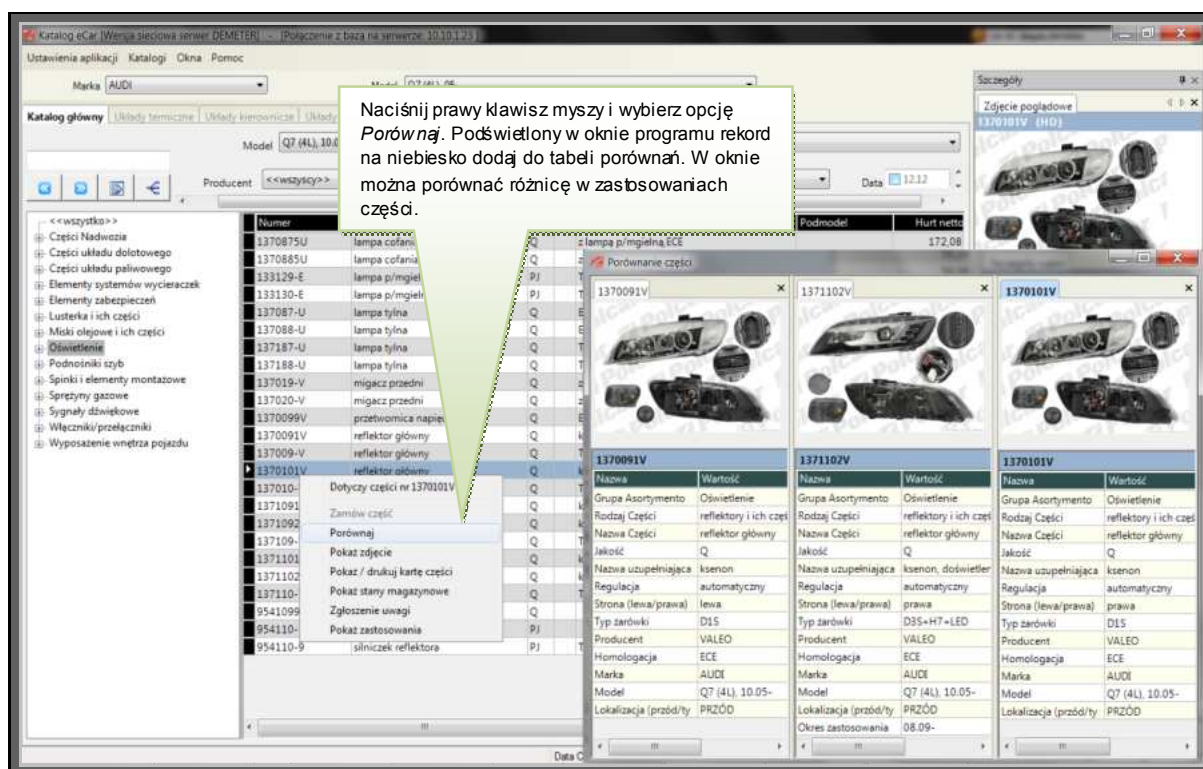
Katalog eCar [Wersja sieciowa serwer DEMETER] - [Połączenie z bazą na serwerze: 10.10.1.25]

Ustawienia aplikacji Katalogi Okna Pomoc

Marka AUDI

Model Q7 (4L), 05-

Szczegóły

Zdjęcie poglądowe

1370101V (HD)

Katalog główny Układy termiczne Układy kierownicze Układy

Model Q7 (4L), 10.0

Producent <<wszyscy>>

Data 12.12

Naciśnij prawy klawisz myszy i wybierz opcję *Porównaj*. Podświetlony w oknie programu rekord na niebiesko dodaj do tabeli porównań. W oknie można porównać różnicę w zastosowaniach części.

<<wszystko>>
Części Nadwozia
Części układu dolotowego
Części układu paliwowego
Elementy systemów wycieraczek
Elementy zabezpieczeń
Lusterka i ich części
Miski olejowe i ich części
Oświetlenie
Podnośniki szyb
Spinki i elementy montażowe
Sprężyny gazowe
Sygnały dźwiękowe
Włączniki/przełączniki
Wyposażenie wnętrza pojazdu

| Numer | | | | Podmodel | Hurt netto |
|---|---|---|---|---|---|
| 1370875U | lampa cofania | Q | z lampą p/mgielną ECE | | 172,08 |
| 1370885U | lampa cofania | Q | | | |
| 133129-E | lampa p/mgieln | PJ | | | |
| 133130-E | lampa p/mgieln | PJ | | | |
| 137087-U | lampa tylna | Q | | | |
| 137088-U | lampa tylna | Q | | | |
| 137187-U | lampa tylna | Q | | | |
| 137188-U | lampa tylna | Q | | | |
| 137019-V | migacz przedni | Q | | | |
| 137020-V | migacz przedni | Q | | | |
| 1370099V | przetwornica napięc | Q | | | |
| 1370091V | reflektor główny | Q | | | |
| 137009-V | reflektor główny | Q | | | |
| 1370101V | reflektor główny | Q | | | |
| 137010- | | Q | | | |
| 1371091 | | Q | | | |
| 1371092 | | Q | | | |
| 137109- | | Q | | | |
| 1371101 | | Q | | | |
| 1371102 | | Q | | | |
| 137110- | | Q | | | |
| 9541099 | | Q | | | |
| 954110- | | PJ | | | |
| 954110-9 | silniczek reflektora | PJ | | | |

Dotyczy części nr 1370101V
Zamów część
Porównaj
Pokaż zdjęcie
Pokaż / drukuj kartę części
Pokaż stany magazynowe
Zgłoszenie uwagi
Pokaż zastosowania

Data C

Porównanie części

1370091V

| Nazwa | Wartość |
|---|---|
| Grupa Asortymento | Oświetlenie |
| Rodzaj Części | reflektory i ich częś |
| Nazwa Części | reflektor główny |
| Jakość | Q |
| Nazwa uzupełniająca | ksenon |
| Regulacja | automatyczny |
| Strona (lewa/prawa) | lewa |
| Typ żarówki | D1S |
| Producent | VALEO |
| Homologacja | ECE |
| Marka | AUDI |
| Model | Q7 (4L), 10.05- |
| Lokalizacja (przód/ty | PRZÓD |

1371102V

| Nazwa | Wartość |
|---|---|
| Grupa Asortymento | Oświetlenie |
| Rodzaj Części | reflektory i ich częś |
| Nazwa Części | reflektor główny |
| Jakość | Q |
| Nazwa uzupełniająca | ksenon, doświetler |
| Regulacja | automatyczny |
| Strona (lewa/prawa) | prawa |
| Typ żarówki | D3S+H7+LED |
| Producent | VALEO |
| Homologacja | ECE |
| Marka | AUDI |
| Model | Q7 (4L), 10.05- |
| Lokalizacja (przód/ty | PRZÓD |
| Okres zastosowania | 08.09- |

1370101V

| Nazwa | Wartość |
|---|---|
| Grupa Asortymento | Oświetlenie |
| Rodzaj Części | reflektory i ich częś |
| Nazwa Części | reflektor główny |
| Jakość | Q |
| Nazwa uzupełniająca | ksenon |
| Regulacja | automatyczny |
| Strona (lewa/prawa) | prawa |
| Typ żarówki | D1S |
| Producent | VALEO |
| Homologacja | ECE |
| Marka | AUDI |
| Model | Q7 (4L), 10.05- |
| Lokalizacja (przód/ty | PRZÓD |